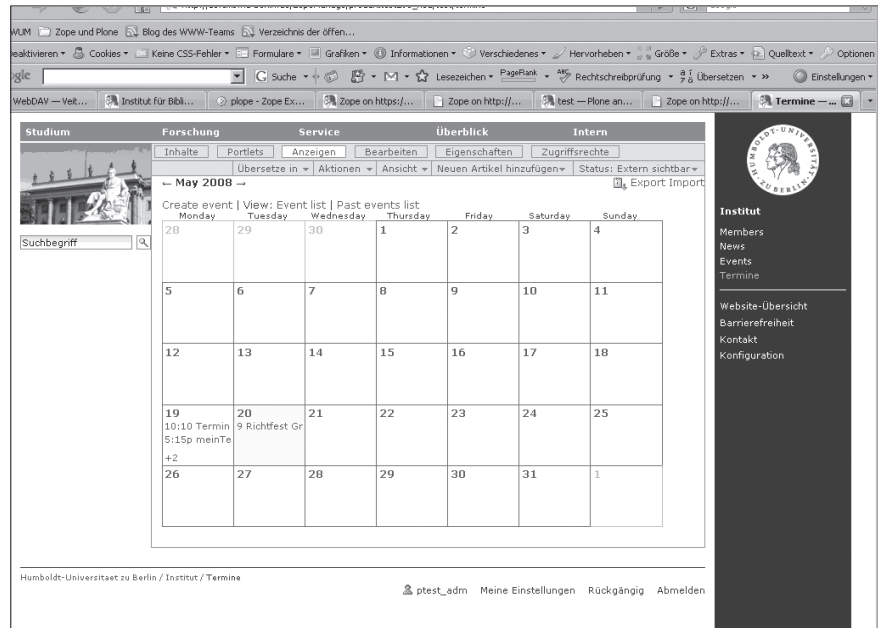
WUM Zope und Plone Blog des WWW-Teams Verzeichnis der öffen...

eaktivieren ▾ Cookies ▾ Keine CSS-Fehler ▾ Formulare ▾ Grafiken ▾ Informationen ▾ Verschiedenes ▾ Hervorheben ▾ Größe ▾ Extras ▾ Quelltext ▾ Optionen

gle G Suche ▾ Lesezeichen ▾ PageRank ▾ Rechtschreibprüfung ▾ Übersetzen ▾ » Einstellungen ▾

WebDAV — Veit... | Institut für Bibli... | plope - Zope Ex... | Zope on https:/... | Zope on http://... | test — Plone an... | Zope on http://... | Termine — ...

Studium Forschung Service Überblick Intern

Inhalte | Portlets | Anzeigen | Bearbeiten | Eigenschaften | Zugriffsrechte

Übersetze in ▾ | Aktionen ▾ | Ansicht ▾ | Neuen Artikel hinzufügen ▾ | Status: Extern sichtbar ▾

← May 2008 →

Export Import

Create event | View: Event list | Past events list

Suchbegriff

| Monday | Tuesday | Wednesday | Thursday | Friday | Saturday | Sunday |
|---|---|---|---|---|---|---|
| 28 | 29 | 30 | 1 | 2 | 3 | 4 |
| 5 | 6 | 7 | 8 | 9 | 10 | 11 |
| 12 | 13 | 14 | 15 | 16 | 17 | 18 |
| 19 10:10 Termin 5:15p meinTe +2 | 20 9 Richtfest Gr | 21 | 22 | 23 | 24 | 25 |
| 26 | 27 | 28 | 29 | 30 | 31 | 1 |

Institut
Members
News
Events
Termine

Website-Übersicht
Barrierefreiheit
Kontakt
Konfiguration

Humboldt-Universitaet zu Berlin / Institut / Termine

ptest_adm Meine Einstellungen Rückgängig Abmelden